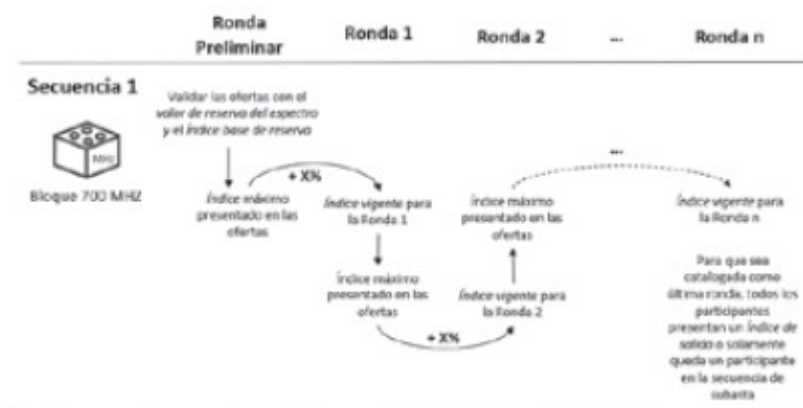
Ronda Preliminar

Ronda 1

Ronda 2

...

Ronda n

Secuencia 1

MHz

Bloque 700 MHZ

Validar las ofertas con el *valor de reserva del espectro* y el *índice base de reserva*

Índice máximo presentado en las ofertas

+ X%

*Índice vigente* para la Ronda 1

Índice máximo presentado en las ofertas

+ X%

*Índice vigente* para la Ronda 2

Índice máximo presentado en las ofertas

...

*Índice vigente* para la Ronda n

Para que sea catalogada como última ronda, todos los participantes presentan un *índice de salida* o solamente queda un participante en la secuencia de subasta